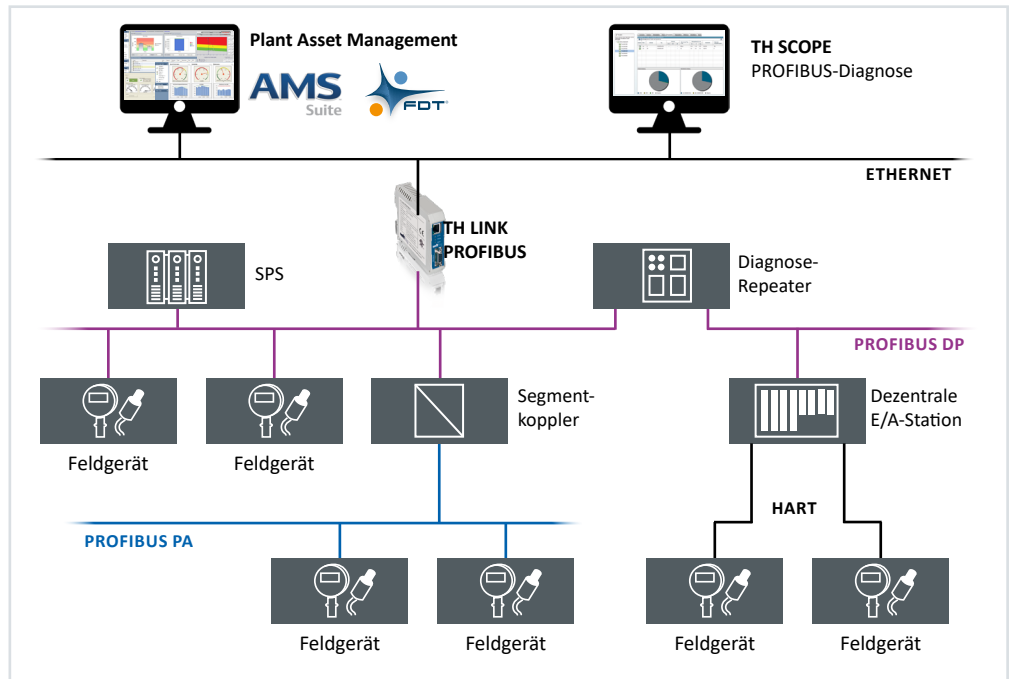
Plant Asset Management

AMS Suite

FDT

TH SCOPE
PROFIBUS-Diagnose

ETHERNET

TH LINK
PROFIBUS

SPS

Diagnose-Repeater

PROFIBUS DP

Segmentkoppler

Dezentrale E/A-Station

Feldgerät

Feldgerät

HART

PROFIBUS PA

Feldgerät

Feldgerät

Feldgerät

Feldgerät